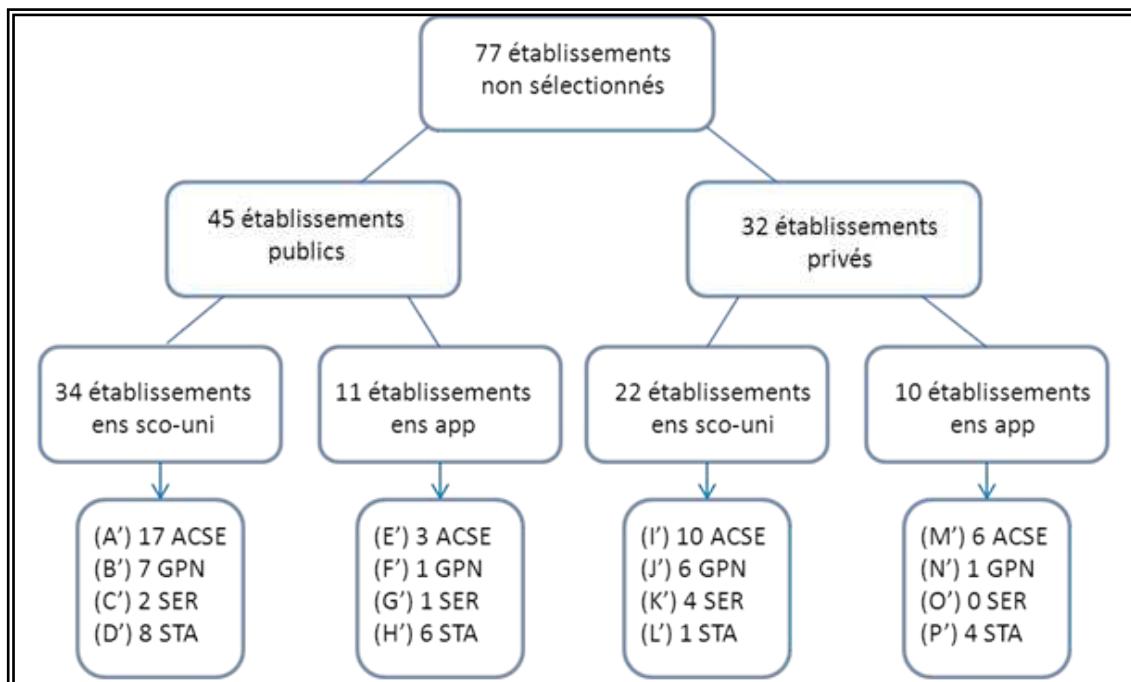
77 établissements non sélectionnés

45 établissements publics

32 établissements privés

34 établissements ens sco-uni

11 établissements ens app

22 établissements ens sco-uni

10 établissements ens app

(A’) 17 ACSE
(B’) 7 GPN
(C’) 2 SER
(D’) 8 STA

(E’) 3 ACSE
(F’) 1 GPN
(G’) 1 SER
(H’) 6 STA

(I’) 10 ACSE
(J’) 6 GPN
(K’) 4 SER
(L’) 1 STA

(M’) 6 ACSE
(N’) 1 GPN
(O’) 0 SER
(P’) 4 STA